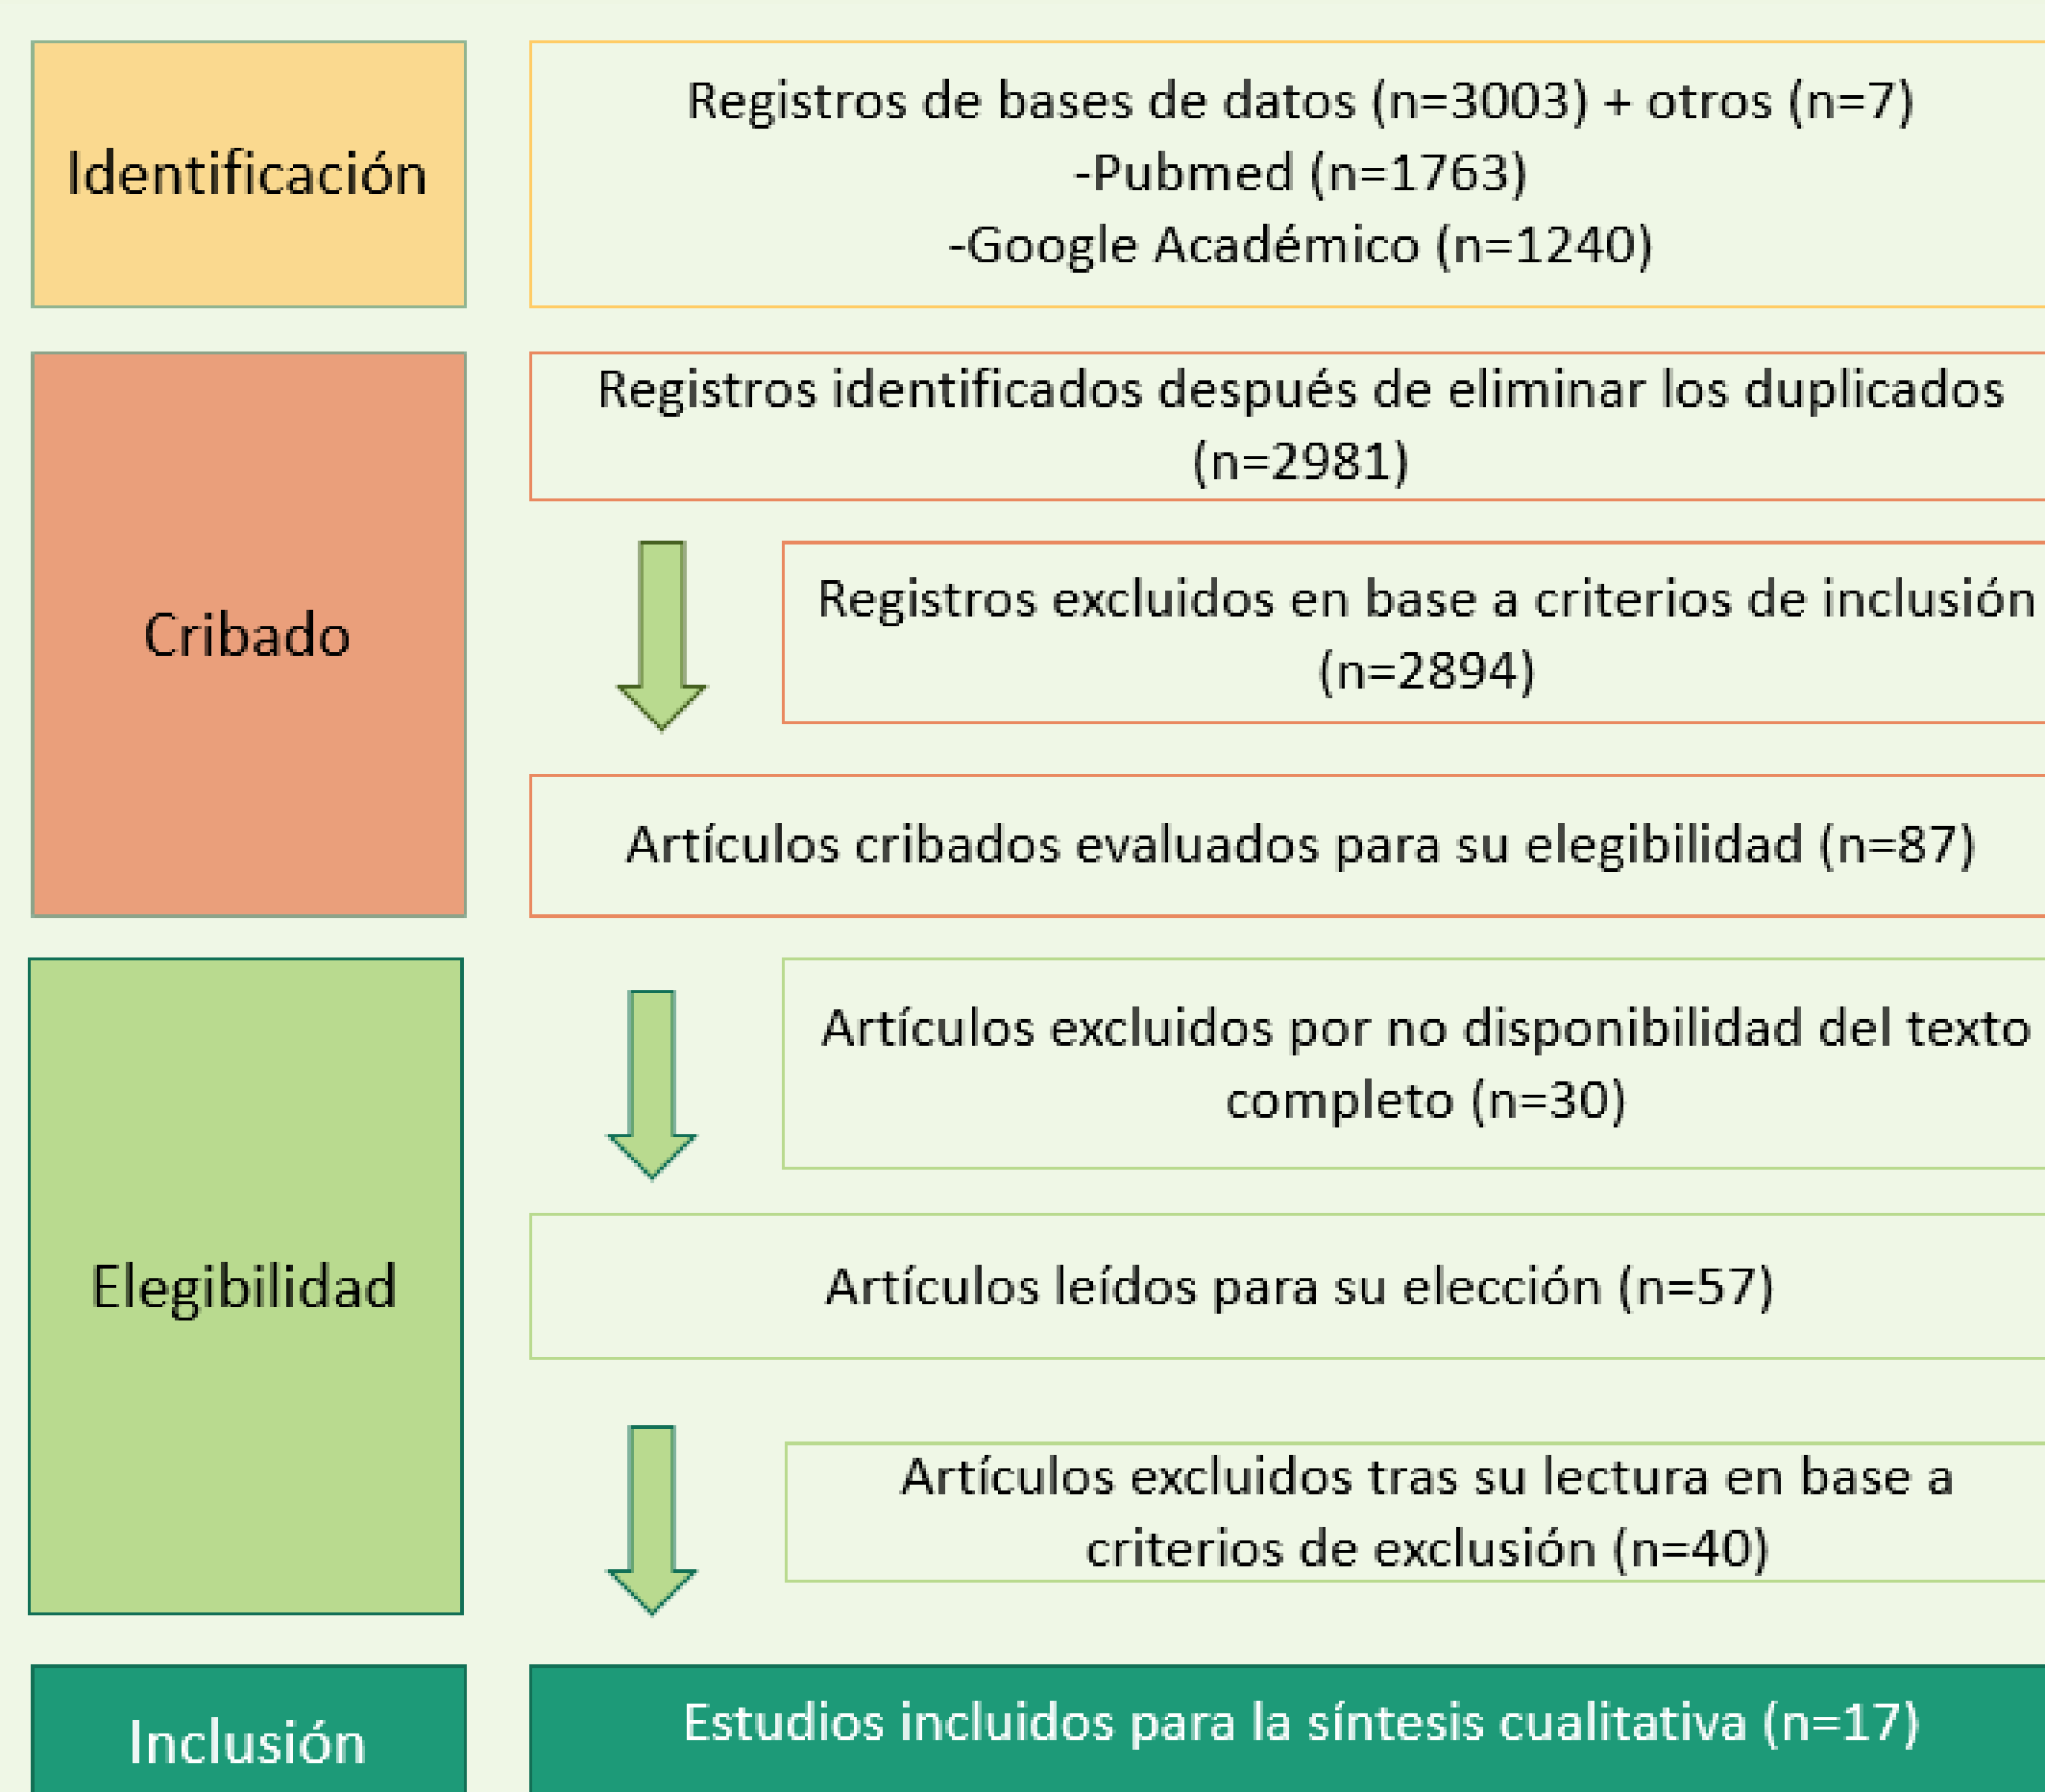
Identificación

Registros de bases de datos (n=3003) + otros (n=7)
-Pubmed (n=1763)
-Google Académico (n=1240)

Cribado

Registros identificados después de eliminar los duplicados (n=2981)

Registros excluidos en base a criterios de inclusión (n=2894)

Artículos cribados evaluados para su elegibilidad (n=87)

Elegibilidad

Artículos excluidos por no disponibilidad del texto completo (n=30)

Artículos leídos para su elección (n=57)

Artículos excluidos tras su lectura en base a criterios de exclusión (n=40)

Inclusión

Estudios incluidos para la síntesis cualitativa (n=17)